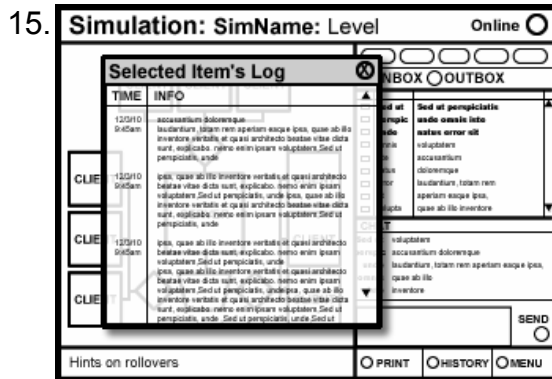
15. Simulation: SimName: Level

Online

Selected Item's Log

| TIME | INFO |
|---|---|
| 12/3/10 9:45am | accusantium doloremque laudantium, totam rem aperiam eaque ipsa, quae ab illo inventore veritatis et quasi architecto beatae vitae dicta sunt, explicabo. nemo enim ipsam voluptatem Sed ut perspiciatis, unde |
| 12/3/10 9:45am | ipsa, quae ab illo inventore veritatis et quasi architecto beatae vitae dicta sunt, explicabo. nemo enim ipsam voluptatem Sed ut perspiciatis, unde ipsa, quae ab illo inventore veritatis et quasi architecto beatae vitae dicta sunt, explicabo. nemo enim ipsam voluptatem Sed ut perspiciatis, unde |
| 12/3/10 9:45am | ipsa, quae ab illo inventore veritatis et quasi architecto beatae vitae dicta sunt, explicabo. nemo enim ipsam voluptatem Sed ut perspiciatis, unde ipsa, quae ab illo inventore veritatis et quasi architecto beatae vitae dicta sunt, explicabo. nemo enim ipsam voluptatem Sed ut perspiciatis, unde. Sed ut perspiciatis, unde Sed ut |

CLIE

CLIE

CLIE

INBOX OUTBOX

Sed ut perspiciatis unde omnis iste natus error sit voluptatem accusantium doloremque laudantium, totam rem aperiam eaque ipsa, quae ab illo inventore

voluptatem accusantium doloremque laudantium, totam rem aperiam eaque ipsa, quae ab illo inventore

SEND

Hints on rollovers

PRINT HISTORY MENU